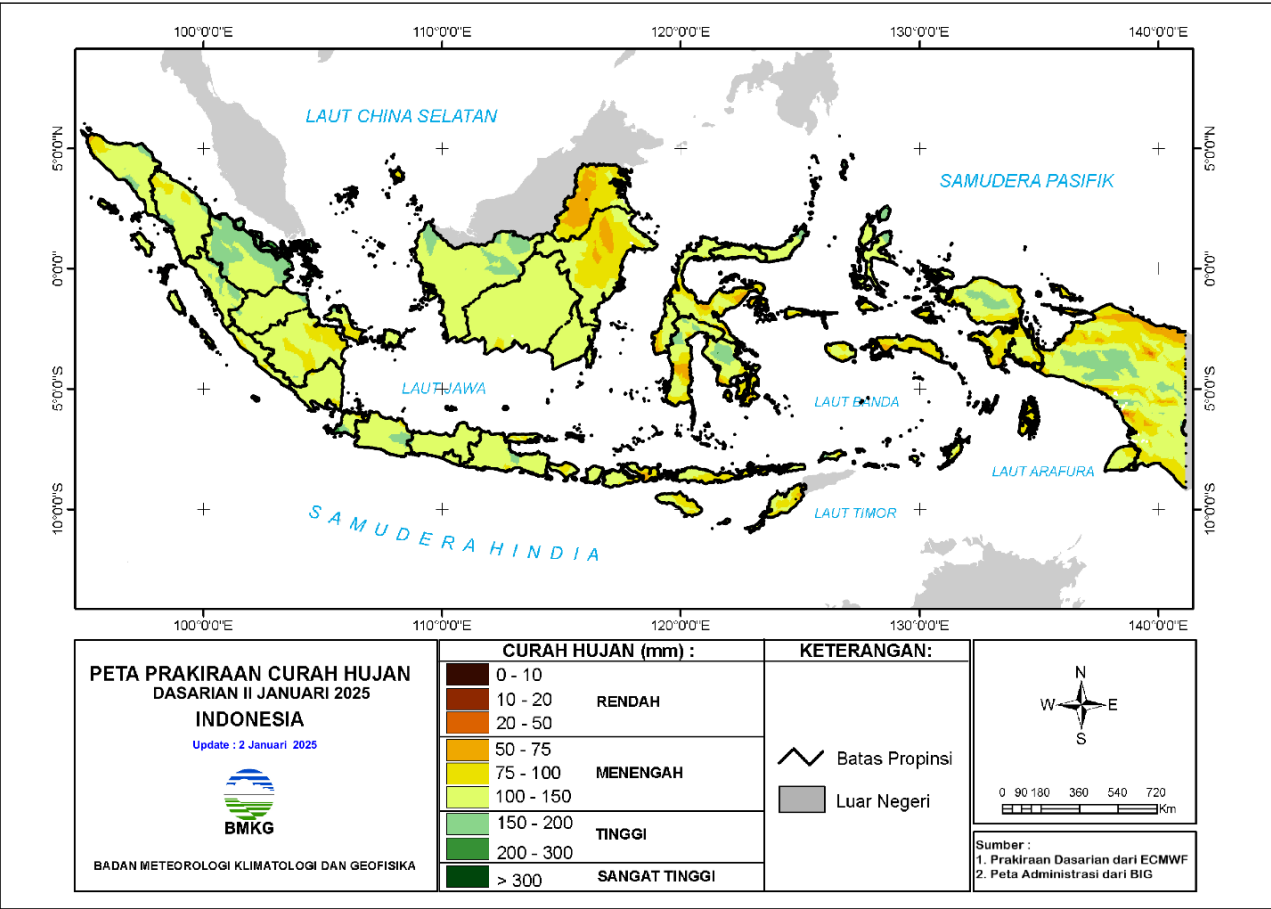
100°0'0"E 110°0'0"E 120°0'0"E 130°0'0"E 140°0'0"E

5°0'0"N
0°0'0"
5°0'0"S
10°0'0"S

LAUT CHINA SELATAN

SAMUDERA PASIFIK

LAUT JAWA

LAUT BANDA

LAUT ARAFURA

LAUT TIMOR

SAMUDERA HINDIA

100°0'0"E 110°0'0"E 120°0'0"E 130°0'0"E 140°0'0"E

PETA PRAKIRAAN CURAH HUJAN
DASARIAN II JANUARI 2025
INDONESIA
Update : 2 Januari 2025

BMKG

BADAN METEOROLOGI KLIMATOLOGI DAN GEOFISIKA

CURAH HUJAN (mm) :

| | |
|---|---|
| 0 - 10 | |
| 10 - 20 | RENDAH |
| 20 - 50 | |
| 50 - 75 | |
| 75 - 100 | MENENGAH |
| 100 - 150 | |
| 150 - 200 | TINGGI |
| 200 - 300 | |
| > 300 | SANGAT TINGGI |

KETERANGAN:
Batas Propinsi
Luar Negeri

N
W E
S

0 90 180 360 540 720 Km

Sumber :
1. Prakiraan Dasarian dari ECMWF
2. Peta Administrasi dari BIG